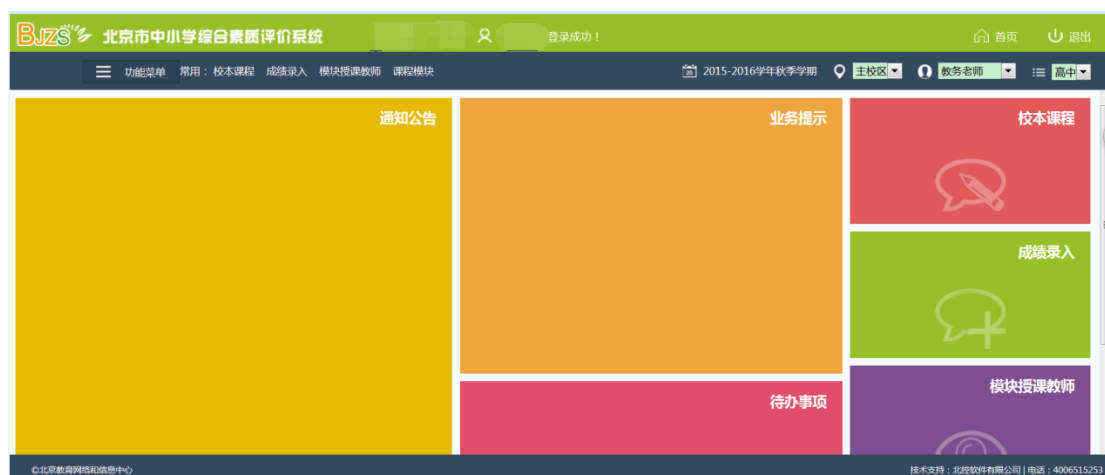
BJZS 北京市中小学综合素质评价系统

登录成功！

首页 退出

功能菜单 常用：校本课程 成绩录入 模块授课教师 课程模块

2015-2016学年秋季学期 主校区 教务老师 高中

通知公告

业务提示

校本课程

成绩录入

待办事项

模块授课教师

©北京教育网络和信息中心

技术支持：北控软件有限公司 | 电话：4006515253